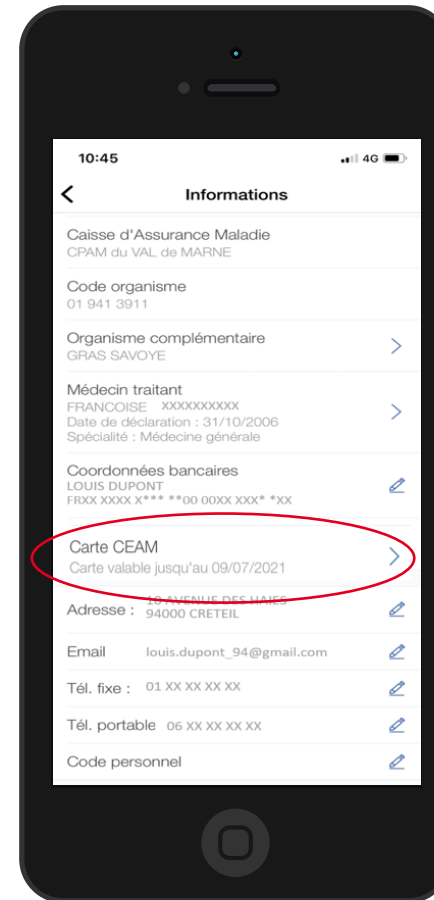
10:45 4G

Informations

Caisse d'Assurance Maladie
CPAM du VAL de MARNE

Code organisme
01 941 3911

Organisme complémentaire
GRAS SAVOYE

Médecin traitant
FRANCOISE XXXXXXXXXX
Date de déclaration : 31/10/2006
Spécialité : Médecine générale

Coordonnées bancaires
LOUIS DUPONT
FRXX XXXX X*** **00 00XX XXX* *XX

Carte CEAM
Carte valable jusqu'au 09/07/2021

Adresse : 10 AVENUE DES HAIES
94000 CRETEIL

Email louis.dupont_94@gmail.com

Tél. fixe : 01 XX XX XX XX

Tél. portable 06 XX XX XX XX

Code personnel